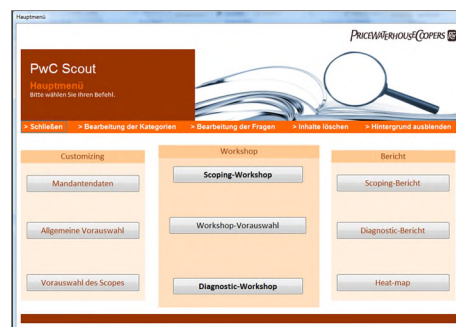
Hauptmenü

PRICEWATERHOUSECOOPERS

PwC Scout

Hauptmenü
Bitte wählen Sie Ihren Befehl.

> Schließen > Bearbeitung der Kategorien > Bearbeitung der Fragen > Inhalte löschen > Hintergrund ausblenden

Customizing

Mandantendaten

Allgemeine Vorauswahl

Vorauswahl des Scopes

Workshop

Scoping-Workshop

Workshop-Vorauswahl

Diagnostic-Workshop

Bericht

Scoping-Bericht

Diagnostic-Bericht

Heat-map